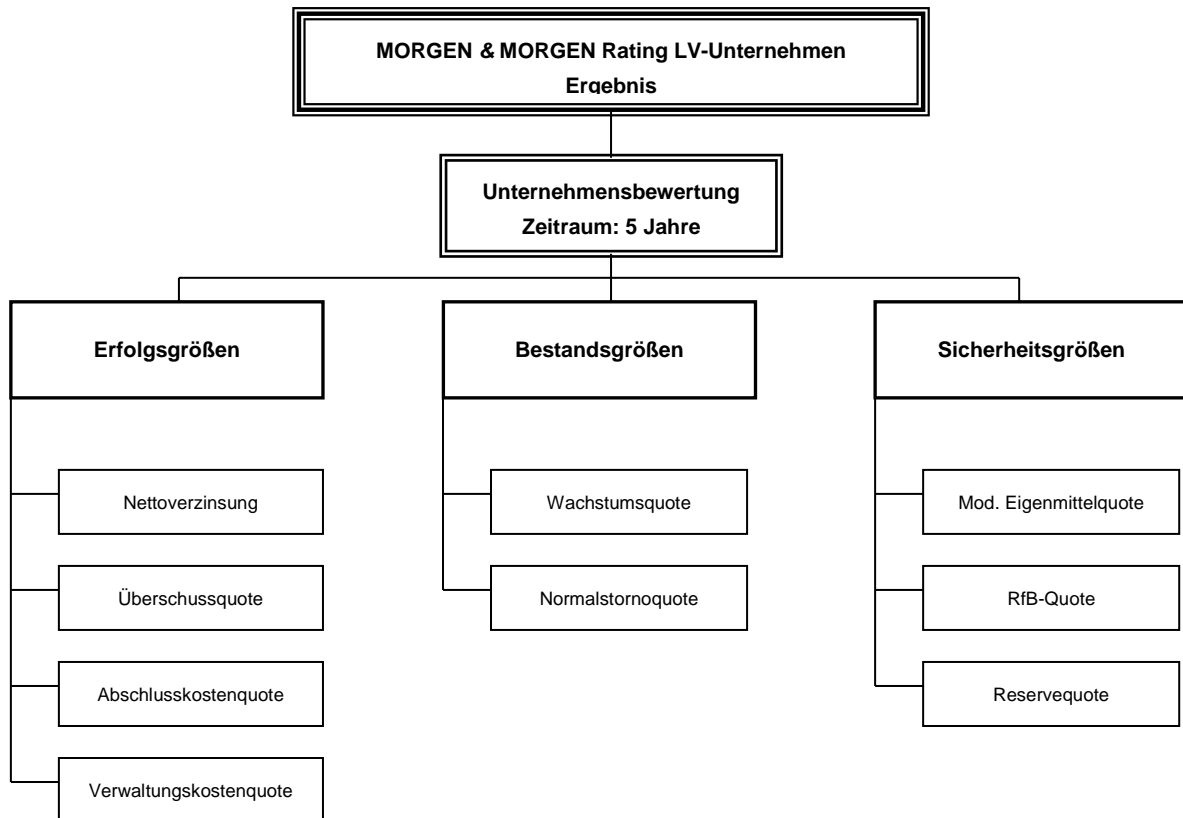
MORGEN & MORGEN Rating LV-Unternehmen
Ergebnis

Unternehmensbewertung
Zeitraum: 5 Jahre

Erfolgsgrößen

Nettoverzinsung

Überschussquote

Abschlusskostenquote

Verwaltungskostenquote

Bestandsgrößen

Wachstumsquote

Normalstornoquote

Sicherheitsgrößen

Mod. Eigenmittelquote

RfB-Quote

Reservequote